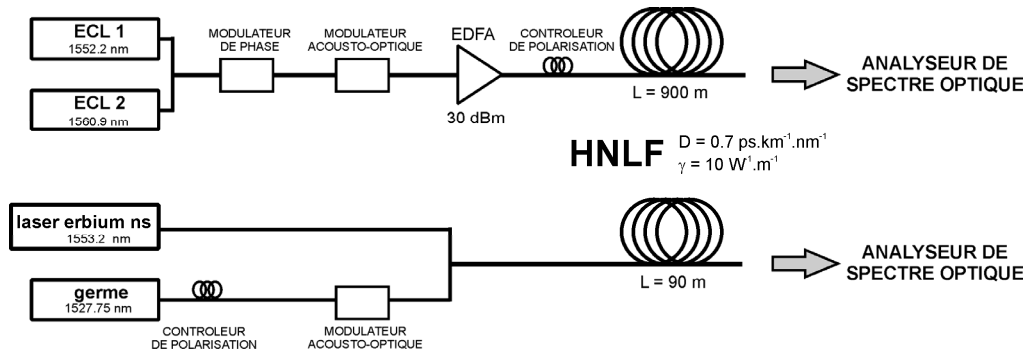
ECL 1
1552.2 nm

ECL 2
1560.9 nm

MODULATEUR DE PHASE

MODULATEUR ACOUSTO-OPTIQUE

EDFA

30 dBm

CONTROLEUR DE POLARISATION

L = 900 m

ANALYSEUR DE SPECTRE OPTIQUE

HNLF $D = 0.7$ ps.km$^{-1}$.nm$^{-1}$
$\gamma = 10$ W$^{1}$.m$^{-1}$

laser erbium ns
1553.2 nm

germe
1527.75 nm

CONTROLEUR DE POLARISATION

MODULATEUR ACOUSTO-OPTIQUE

L = 90 m

ANALYSEUR DE SPECTRE OPTIQUE